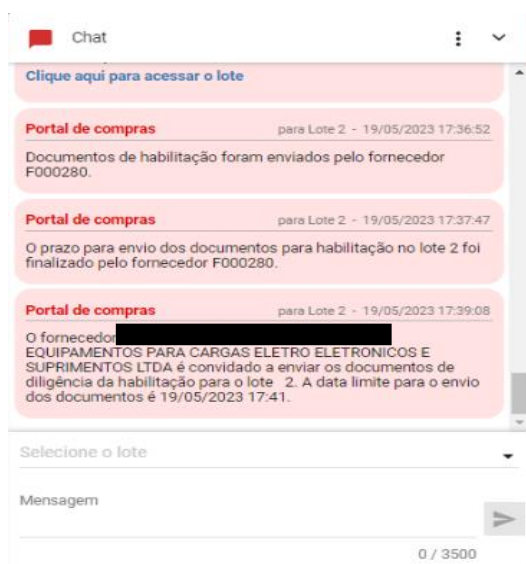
Chat

Clique aqui para acessar o lote

Portal de compras
para Lote 2 - 19/05/2023 17:36:52
Documentos de habilitação foram enviados pelo fornecedor F000280.

Portal de compras
para Lote 2 - 19/05/2023 17:37:47
O prazo para envio dos documentos para habilitação no lote 2 foi finalizado pelo fornecedor F000280.

Portal de compras
para Lote 2 - 19/05/2023 17:39:08
O fornecedor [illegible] EQUIPAMENTOS PARA CARGAS ELETRO ELETRONICOS E SUPRIMENTOS LTDA é convidado a enviar os documentos de diligência da habilitação para o lote 2. A data limite para o envio dos documentos é 19/05/2023 17:41.

Selecione o lote

Mensagem

0 / 3500